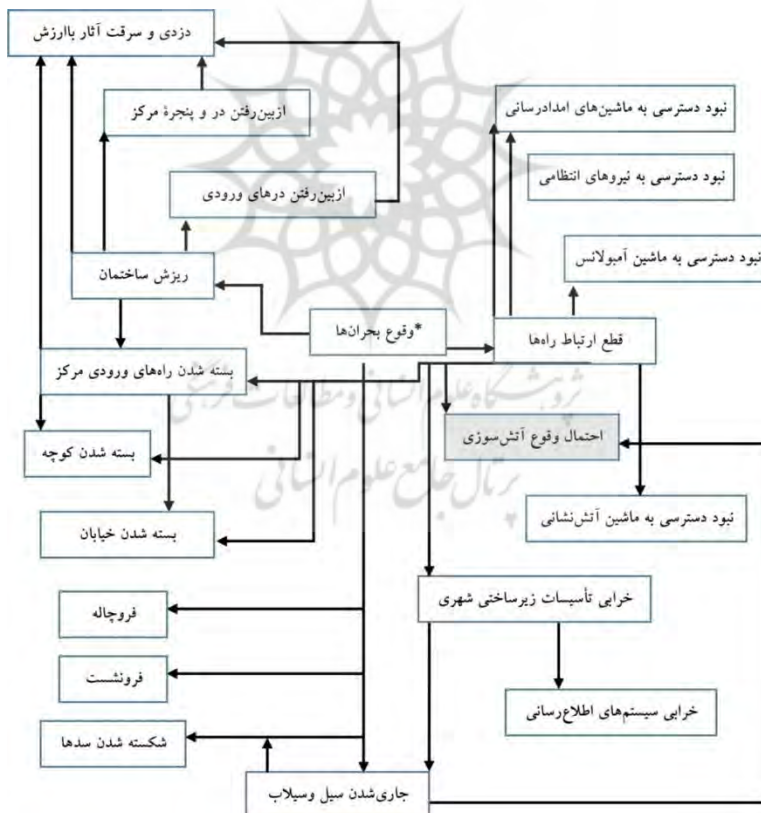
دزدی و سرقت آثار باارزش

ازبین‌رفتن در و پنجرهٔ مرکز

ازبین‌رفتن درهای ورودی

ریزش ساختمان

*وقوع بحران‌ها

بسته شدن راه‌های ورودی مرکز

بسته شدن کوچه

بسته شدن خیابان

فروچاله

فرونشست

شکسته شدن سدها

جاری‌شدن سیل وسیلاب

نبود دسترسی به ماشین‌های امدادرسانی

نبود دسترسی به نیروهای انتظامی

نبود دسترسی به ماشین آمبولانس

قطع ارتباط راه‌ها

احتمال وقوع آتش‌سوزی

نبود دسترسی به ماشین آتش‌نشانی

خرابی تأسیسات زیرساختی شهری

خرابی سیستم‌های اطلاع‌رسانی

پژوهشگاه علوم انسانی و مطالعات فرهنگی
پرتال جامع علوم انسانی